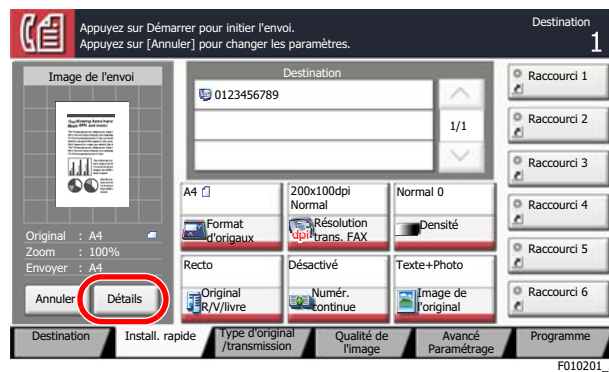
Appuyez sur Démarrer pour initier l'envoi.
Appuyez sur [Annuler] pour changer les paramètres.

Destination
1

Image de l'envoi

Original : A4
Zoom : 100%
Envoyer : A4

Annuler
Détails

Destination
0123456789

1/1

A4
Format d'origaux

200x100dpi Normal
Résolution trans. FAX

Normal 0
Densité

Recto
Original R/V/livre

Désactivé
Numér. continue

Texte+Photo
Image de l'original

Raccourci 1
Raccourci 2
Raccourci 3
Raccourci 4
Raccourci 5
Raccourci 6

Destination
Install. rapide
Type d'original /transmission
Qualité de l'image
Avancé Paramétrage
Programme

F010201_